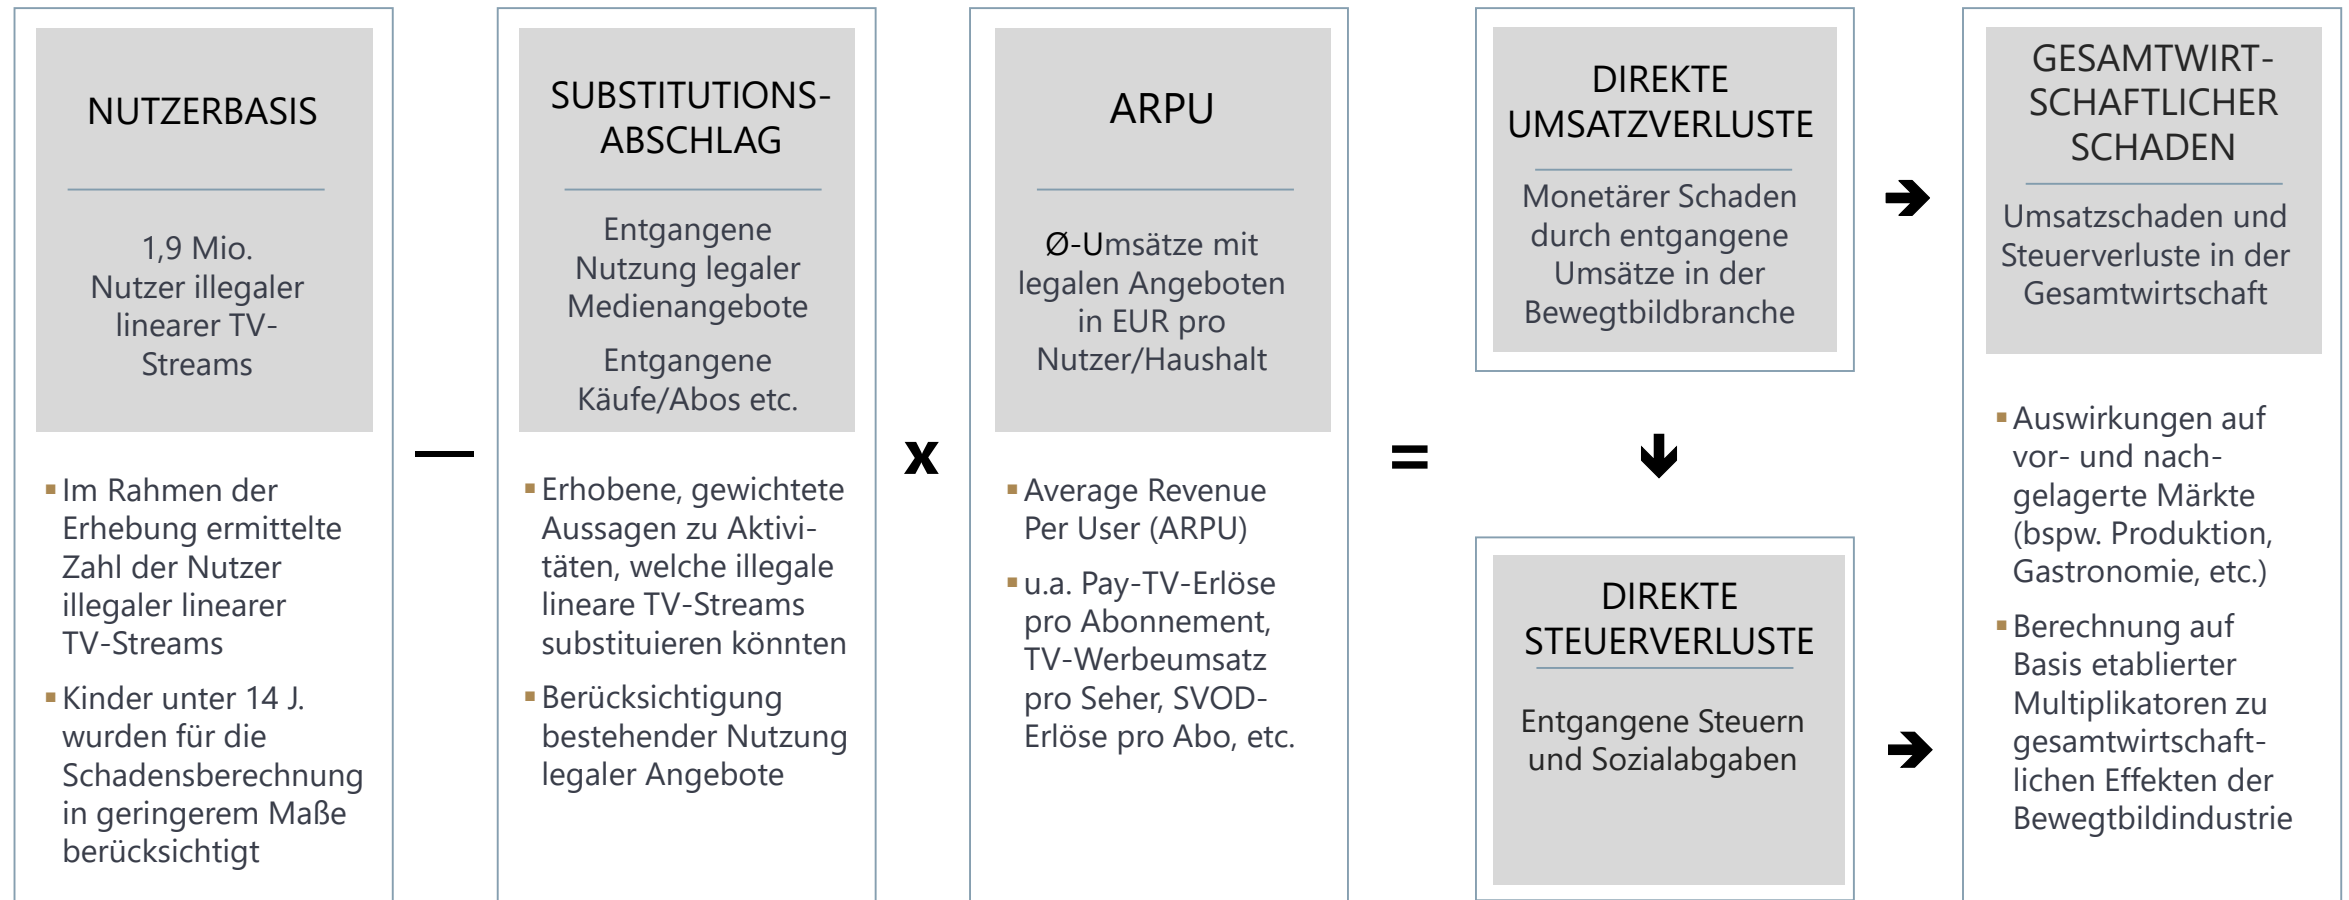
NUTZERBASIS

1,9 Mio. Nutzer illegaler linearer TV-Streams

- Im Rahmen der Erhebung ermittelte Zahl der Nutzer illegaler linearer TV-Streams
- Kinder unter 14 J. wurden für die Schadensberechnung in geringerem Maße berücksichtigt

—

SUBSTITUTIONS-ABSCHLAG

Entgangene Nutzung legaler Medienangebote

Entgangene Käufe/Abos etc.

- Erhobene, gewichtete Aussagen zu Aktivitäten, welche illegale lineare TV-Streams substituieren könnten
- Berücksichtigung bestehender Nutzung legaler Angebote

x

ARPU

Ø-Umsätze mit legalen Angeboten in EUR pro Nutzer/Haushalt

- Average Revenue Per User (ARPU)
- u.a. Pay-TV-Erlöse pro Abonnement, TV-Werbeumsatz pro Seher, SVOD-Erlöse pro Abo, etc.

=

DIREKTE UMSATZVERLUSTE

Monetärer Schaden durch entgangene Umsätze in der Bewegtbildbranche

DIREKTE STEUERVERLUSTE

Entgangene Steuern und Sozialabgaben

GESAMTWIRTSCHAFTLICHER SCHADEN

Umsatzschaden und Steuerverluste in der Gesamtwirtschaft

- Auswirkungen auf vor- und nachgelagerte Märkte (bspw. Produktion, Gastronomie, etc.)
- Berechnung auf Basis etablierter Multiplikatoren zu gesamtwirtschaftlichen Effekten der Bewegtbildindustrie